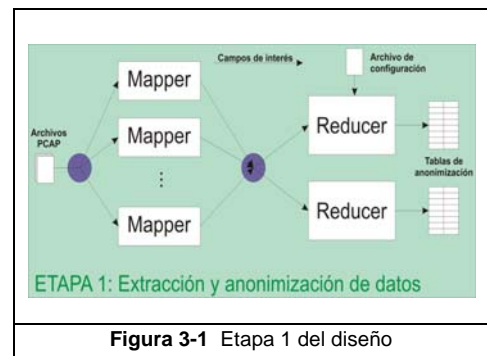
Campos de interés

Archivo de configuración

Archivos PCAP

Mapper

Mapper

⋮

Mapper

Reducer

Reducer

Tablas de anonimización

ETAPA 1: Extracción y anonimización de datos

**Figura 3-1** Etapa 1 del diseño